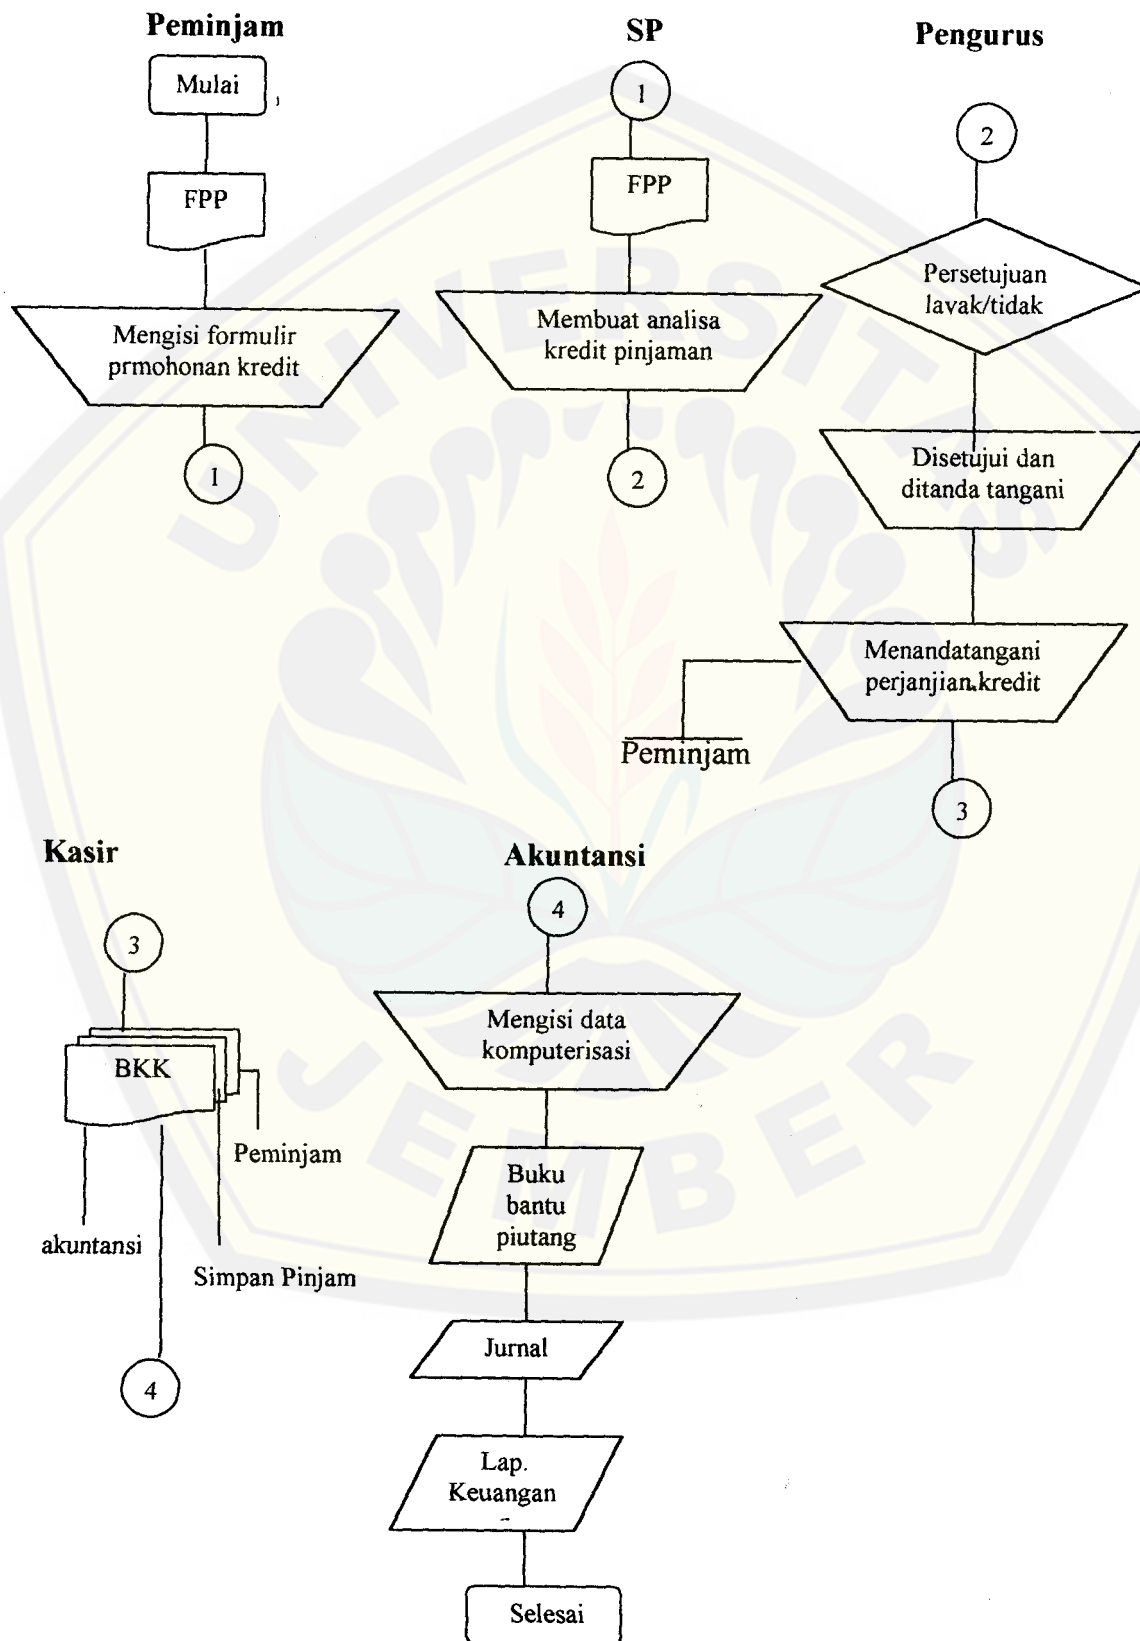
Peminjam

Mulai

FPP

Mengisi formulir prmohonan kredit

1

SP

1

FPP

Membuat analisa kredit pinjaman

2

Pengurus

2

Persetujuan lavak/tidak

Disetujui dan ditanda tangani

Menandatangani perjanjian kredit

Peminjam

3

UNIVERSITAS JEMBER

Kasir

3

BKK

Peminjam

akuntansi

Simpan Pinjam

4

Akuntansi

4

Mengisi data komputerisasi

Buku bantu piutang

Jurnal

Lap. Keuangan

Selesai